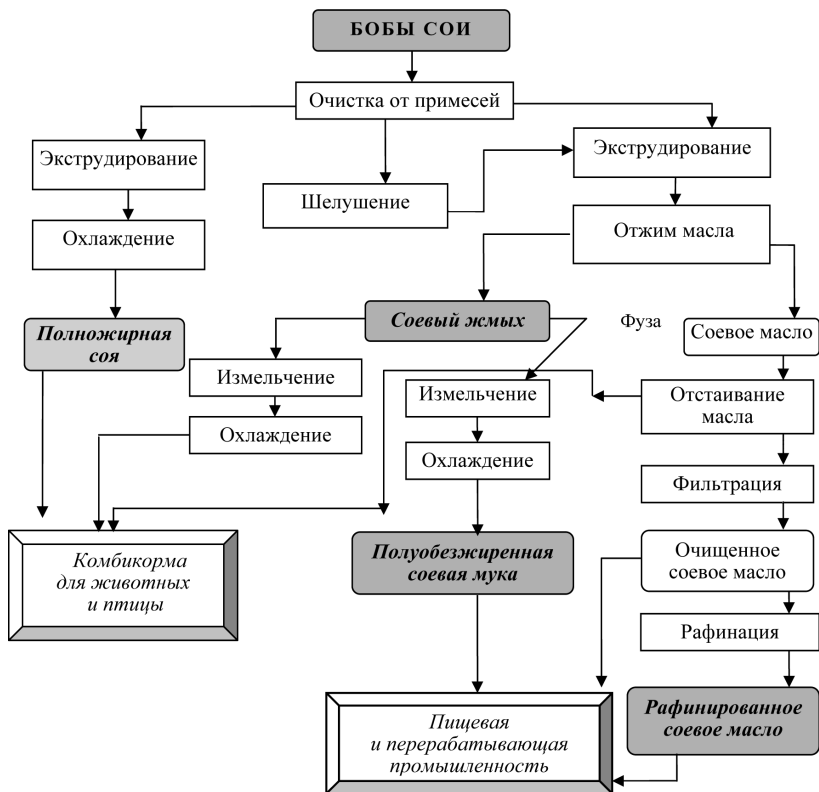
БОБЫ СОИ

Очистка от примесей

Экструдирование

Охлаждение

Полножирная соя

Шелушение

Экструдирование

Отжим масла

Соевый жмых

Фуза

Соевое масло

Измельчение

Охлаждение

Измельчение

Охлаждение

Отстаивание масла

Фильтрация

Комбикорма для животных и птицы

Полуобезжиренная соевая мука

Очищенное соевое масло

Рафинация

Рафинированное соевое масло

Пищевая и перерабатывающая промышленность